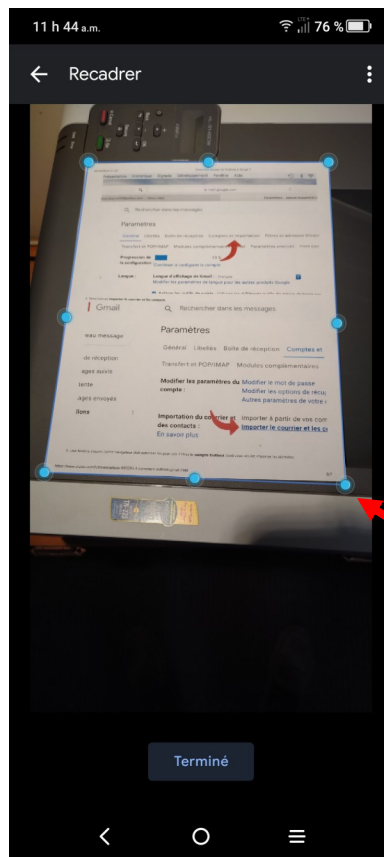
11 h 44 a.m.
LTE
76 %

Recadrer

Paramètres

Gmail

Rechercher dans les messages

Paramètres

Général   Libellés   Boîte de réception   Comptes et

Transfert et POP/IMAP   Modules complémentaires

eau message

de réception

ages suivis

tante

ages envoyés

lons

Modifier les paramètres du compte :

Modifier le mot de passe

Modifier les options de récup

Autres paramètres de votre

Importation du courrier et des contacts :

En savoir plus

Importer à partir de vos com

Importer le courrier et les co

Terminé